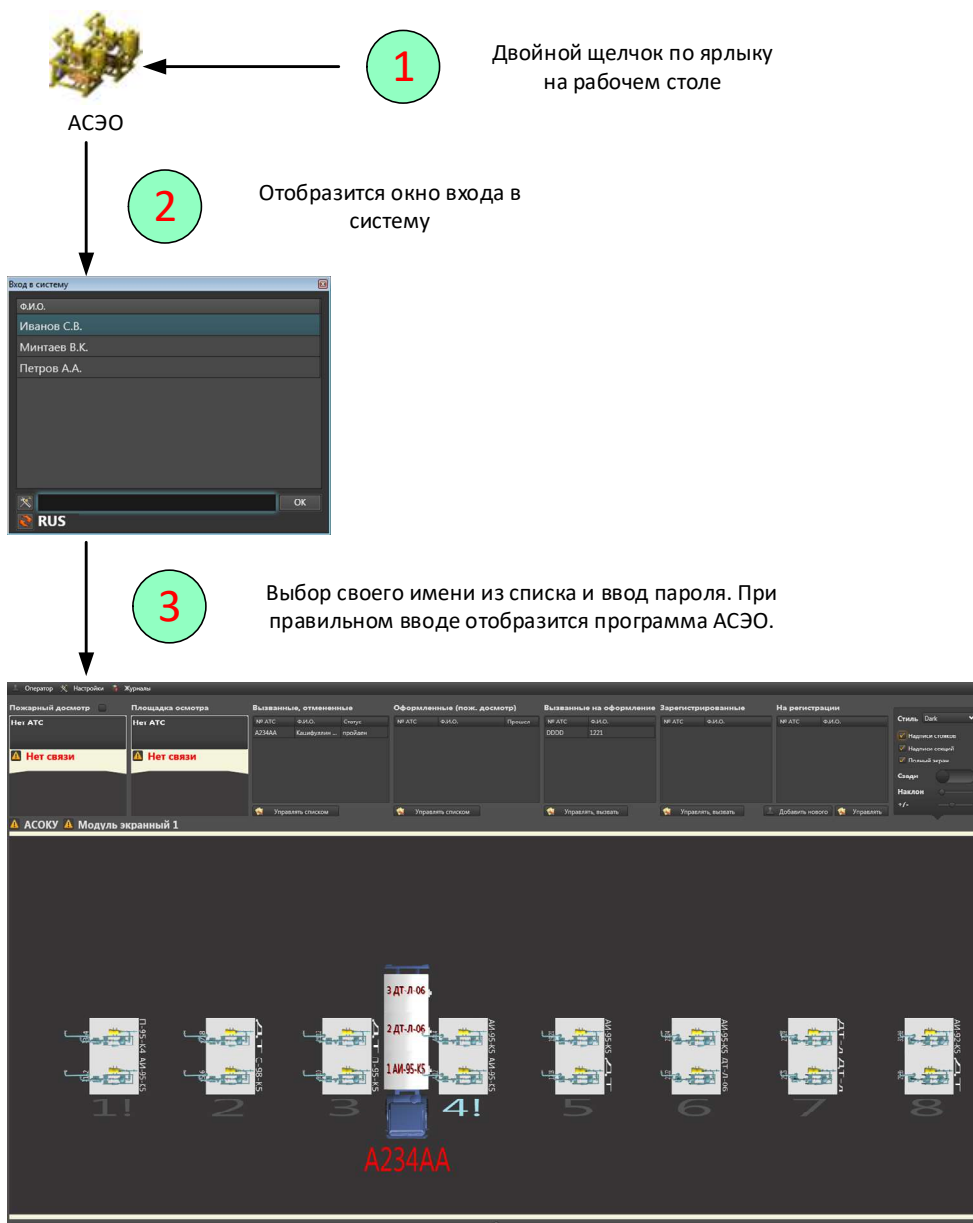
1

Двойной щелчок по ярлыку на рабочем столе

АСЭО

2

Отобразится окно входа в систему

Вход в систему

Ф.И.О.
Иванов С.В.
Минтаев В.К.
Петров А.А.

OK
RUS

3

Выбор своего имени из списка и ввод пароля. При правильном вводе отобразится программа АСЭО.

Оператор Настройки Журналы

Пожарный досмотр
Нет АТС
Нет связи

Площадка осмотра
Нет АТС
Нет связи

Вызванные, отмененные
| № АТС | Ф.И.О. | Статус |
|---|---|---|
| А234АА | Камифуллин ... | пройден |
Управлять списком

Оформленные (пож. досмотр)
| № АТС | Ф.И.О. | Прошел |
|---|---|---|
Управлять списком

Вызванные на оформление
| № АТС | Ф.И.О. |
|---|---|
| DDDD | 1221 |
Управлять, вызвать

Зарегистрированные
| № АТС | Ф.И.О. |
|---|---|
Управлять, вызвать

На регистрации
| № АТС | Ф.И.О. |
|---|---|
Добавить нового Управлять

Стиль Dark
Надписи стояков
Надписи секций
Полный экран
Сзади
Наклон
+/-

АСОКУ Модуль экранный 1

3 ДТ-Л-06
2 ДТ-Л-06
1 АИ-95-К5

1! 2 3 4! 5 6 7 8

А234АА